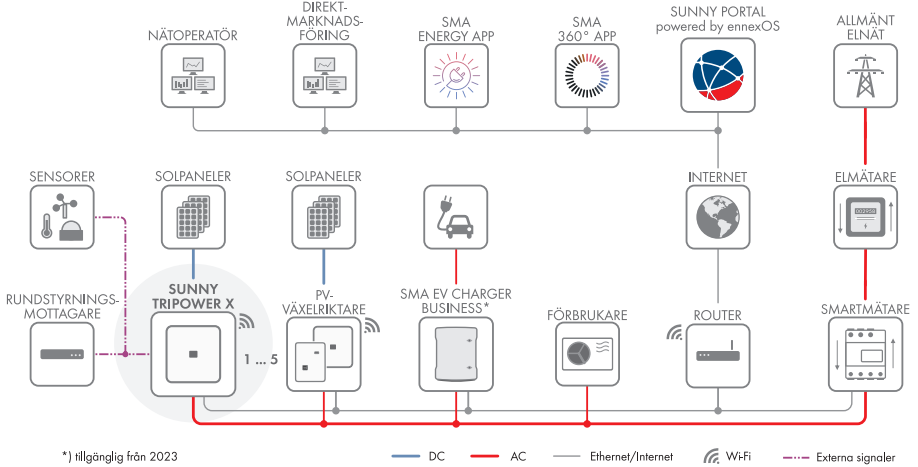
NÄTOPERATÖR

DIREKT-MARKNADS-FÖRING

SMA ENERGY APP

SMA 360° APP

SUNNY PORTAL powered by ennexOS

ALLMÄNT ELNÄT

SENSORER

SOLPANELER

SOLPANELER

INTERNET

ELMÄTARE

RUNDSTYRNINGS-MOTTAGARE

SUNNY TRIPOWER X

1 ... 5

PV-VÄXELRIKTARE

SMA EV CHARGER BUSINESS*

FÖRBRUKARE

ROUTER

SMARTMÄTARE

*) tillgänglig från 2023

DC

AC

Ethernet/Internet

Wi-Fi

Externa signaler